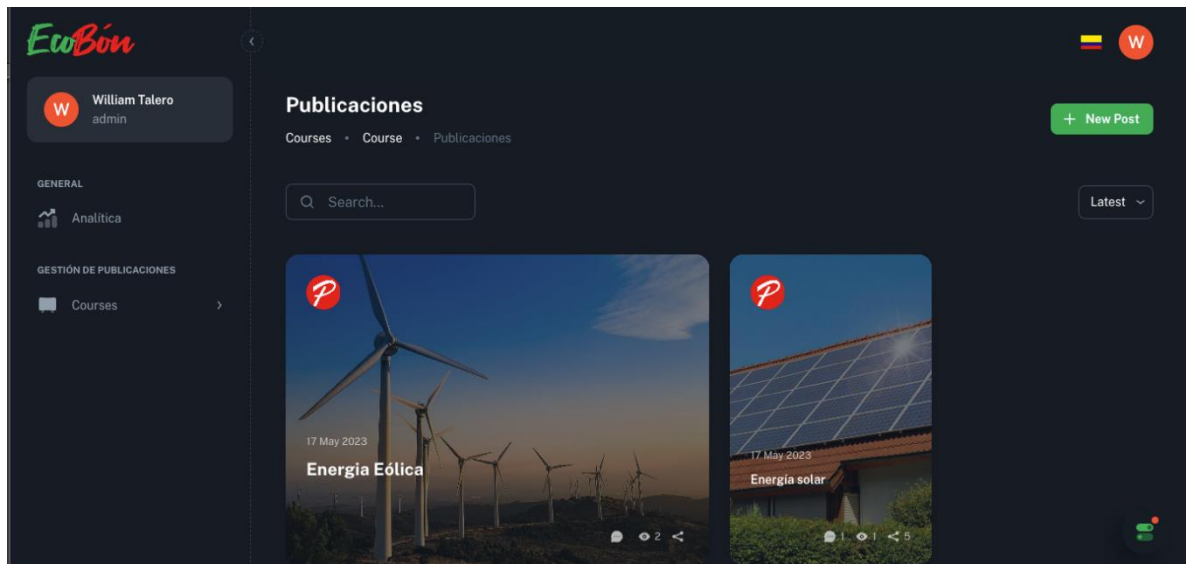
EcoBón

W
William Talero
admin

GENERAL

Analítica

GESTIÓN DE PUBLICACIONES

Courses

W

Publicaciones

Courses • Course • Publicaciones

+ New Post

Search...

Latest

P
17 May 2023
Energia Eólica
2

P
17 May 2023
Energia solar
1 1 5